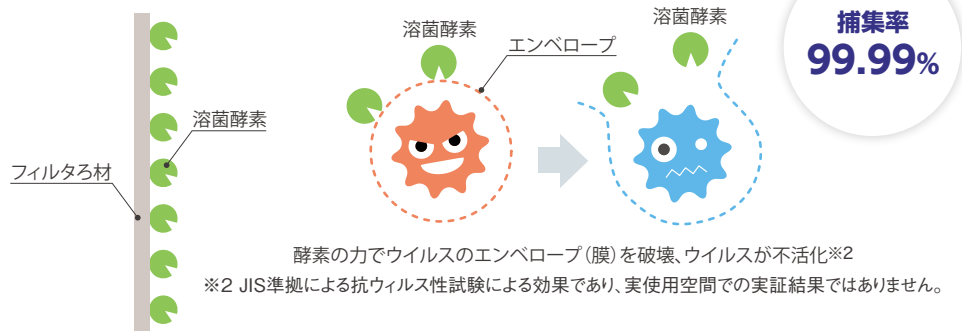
捕集率
99.99%

溶菌酵素

溶菌酵素

エンベロープ

溶菌酵素

フィルタろ材

酵素の力でウイルスのエンベロープ（膜）を破壊、ウイルスが不活化※2

※2 JIS準拠による抗ウィルス性試験による効果であり、実使用空間での実証結果ではありません。